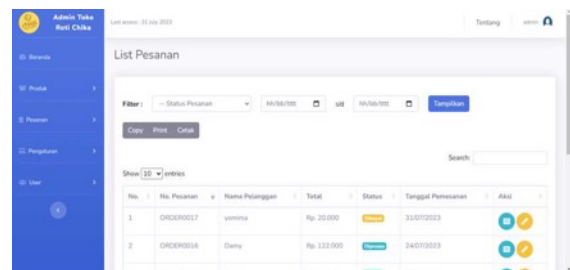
Admin Toko Roti Chika

Last access : 31 July 2023

Tentang admin

Beranda

Produk

Pesanan

Pengaturan

User

List Pesanan

Filter : -- Status Pesanan mm/dd/yyyy s/d mm/dd/yyyy Tampilkan

Copy Print Cetak

Show 10 entries

Search:

| No. | No. Pesanan | Nama Pelanggan | Total | Status | Tanggal Pemesanan | Aksi |
|---|---|---|---|---|---|---|
| 1 | ORDER0017 | yomima | Rp. 20.000 | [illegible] | 31/07/2023 | |
| 2 | ORDER0016 | Damy | Rp. 122.000 | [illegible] | 24/07/2023 | |